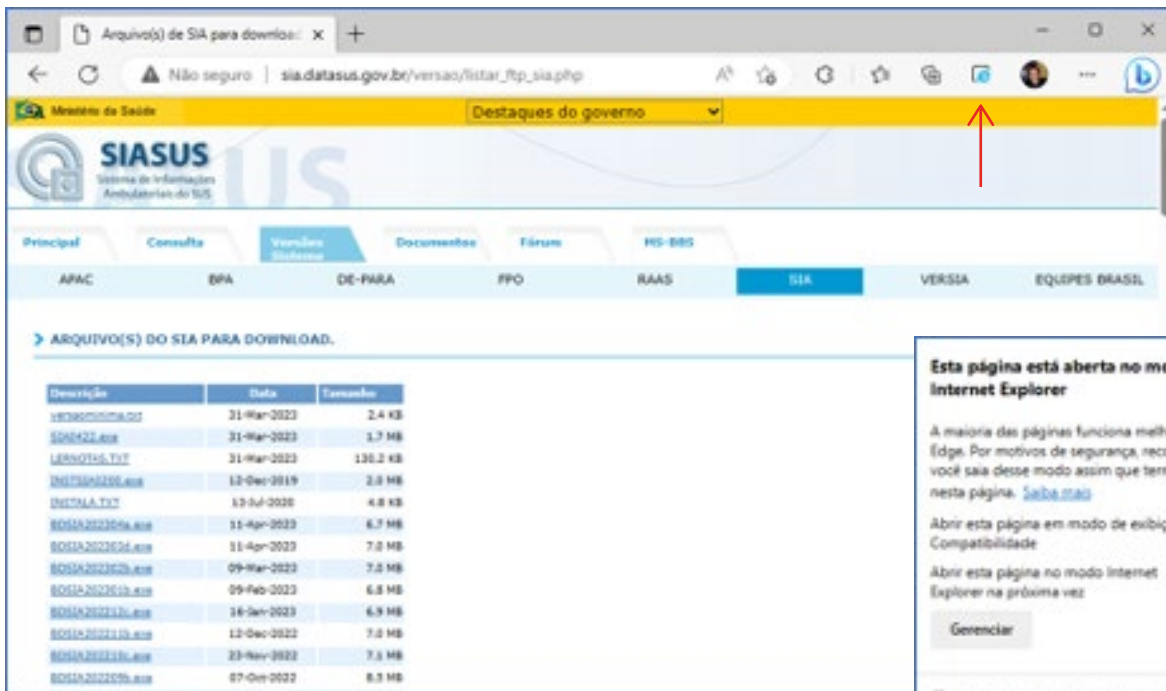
Arquivo(s) de SIA para download ×

Não seguro | sia.datasus.gov.br/versao/listar_ftp_sia.php

Ministério da Saúde

Destaques do governo

SIASUS
Sistema de Informações Ambulatoriais do SUS

Principal | Consulta | Versões Sistema | Documentos | Fórum | MS-BBS

APAC | BPA | DE-PARA | FPO | RAAS | SIA | VERSIA | EQUIPES BRASIL

> ARQUIVO(S) DO SIA PARA DOWNLOAD.

| Descrição | Data | Tamanho |
|---|---|---|
| versaominima.txt | 31-Mar-2023 | 2.4 KB |
| SIA0422.exe | 31-Mar-2023 | 1.7 MB |
| LEIANOTAS.TXT | 31-Mar-2023 | 130.2 KB |
| INSTSIA2200.exe | 12-Dec-2019 | 2.0 MB |
| INSTALA.TXT | 13-Jul-2020 | 4.8 KB |
| BDSIA202304a.exe | 11-Apr-2023 | 6.7 MB |
| BDSIA202303d.exe | 11-Apr-2023 | 7.0 MB |
| BDSIA202302b.exe | 09-Mar-2023 | 7.0 MB |
| BDSIA202301b.exe | 09-Feb-2023 | 6.8 MB |
| BDSIA202212c.exe | 16-Jan-2023 | 6.9 MB |
| BDSIA202211b.exe | 12-Dec-2022 | 7.0 MB |
| BDSIA202210c.exe | 23-Nov-2022 | 7.1 MB |
| BDSIA202209b.exe | 07-Oct-2022 | 8.3 MB |

Esta página está aberta no mo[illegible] Internet Explorer

A maioria das páginas funciona melh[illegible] Edge. Por motivos de segurança, rec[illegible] você saia desse modo assim que ter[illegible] nesta página. Saiba mais

Abrir esta página em modo de exibiç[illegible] Compatibilidade

Abrir esta página no modo Internet Explorer na próxima vez

Gerenciar